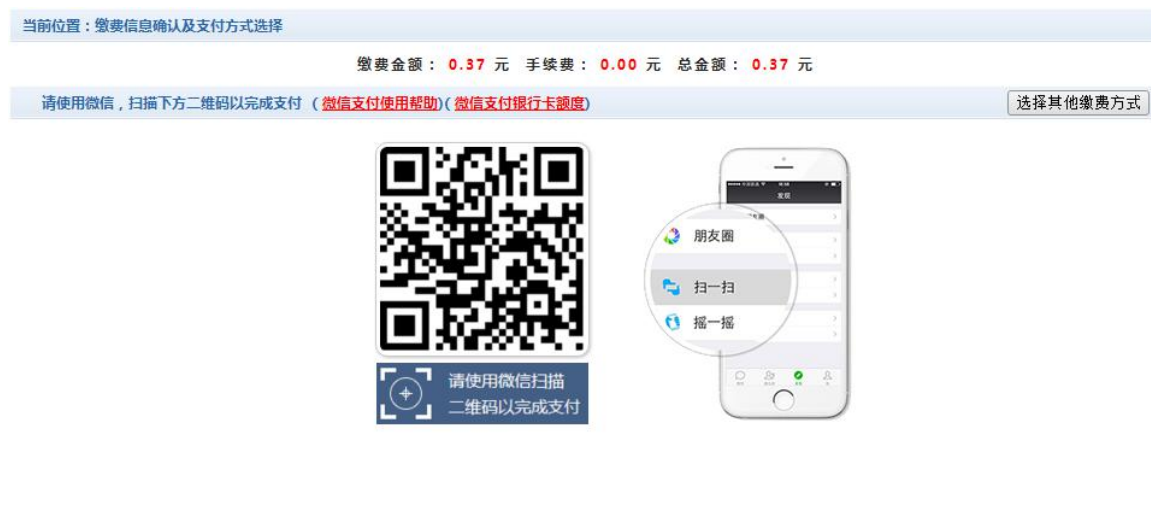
当前位置：缴费信息确认及支付方式选择

缴费金额： 0.37 元 手续费： 0.00 元 总金额： 0.37 元

请使用微信，扫描下方二维码以完成支付 （微信支付使用帮助）（微信支付银行卡额度）

选择其他缴费方式

请使用微信扫描
二维码以完成支付

发现

朋友圈

扫一扫

摇一摇